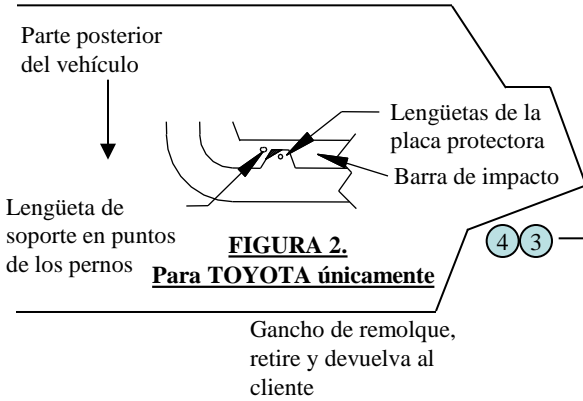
Parte posterior del vehículo

Lengüetas de la placa protectora

Barra de impacto

Lengüeta de soporte en puntos de los pernos

**FIGURA 2.**
**Para TOYOTA únicamente**

4 3

Gancho de remolque, retire y devuelva al cliente